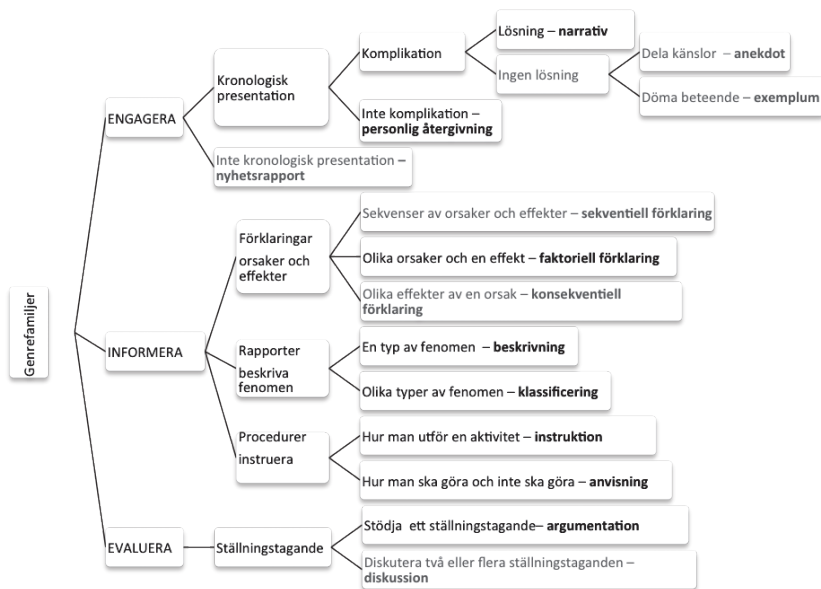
Genrefamiljer

ENGAGERA

Kronologisk presentation

Komplikation

Lösning – **narrativ**

Ingen lösning

Dela känslor – **anekdot**

Döma beteende – **exemplum**

Inte komplikation – **personlig återgivning**

Inte kronologisk presentation – **nyhetsrapport**

INFORMERA

Förklaringar orsaker och effekter

Sekvenser av orsaker och effekter – **sekventiell förklaring**

Olika orsaker och en effekt – **faktoriell förklaring**

Olika effekter av en orsak – **konsekventiell förklaring**

Rapporter beskriva fenomen

En typ av fenomen – **beskrivning**

Olika typer av fenomen – **klassificering**

Procedurer instruera

Hur man utför en aktivitet – **instruktion**

Hur man ska göra och inte ska göra – **anvisning**

EVALUERA

Ställningstagande

Stödja ett ställningstagande– **argumentation**

Diskutera två eller flera ställningstaganden – **diskussion**